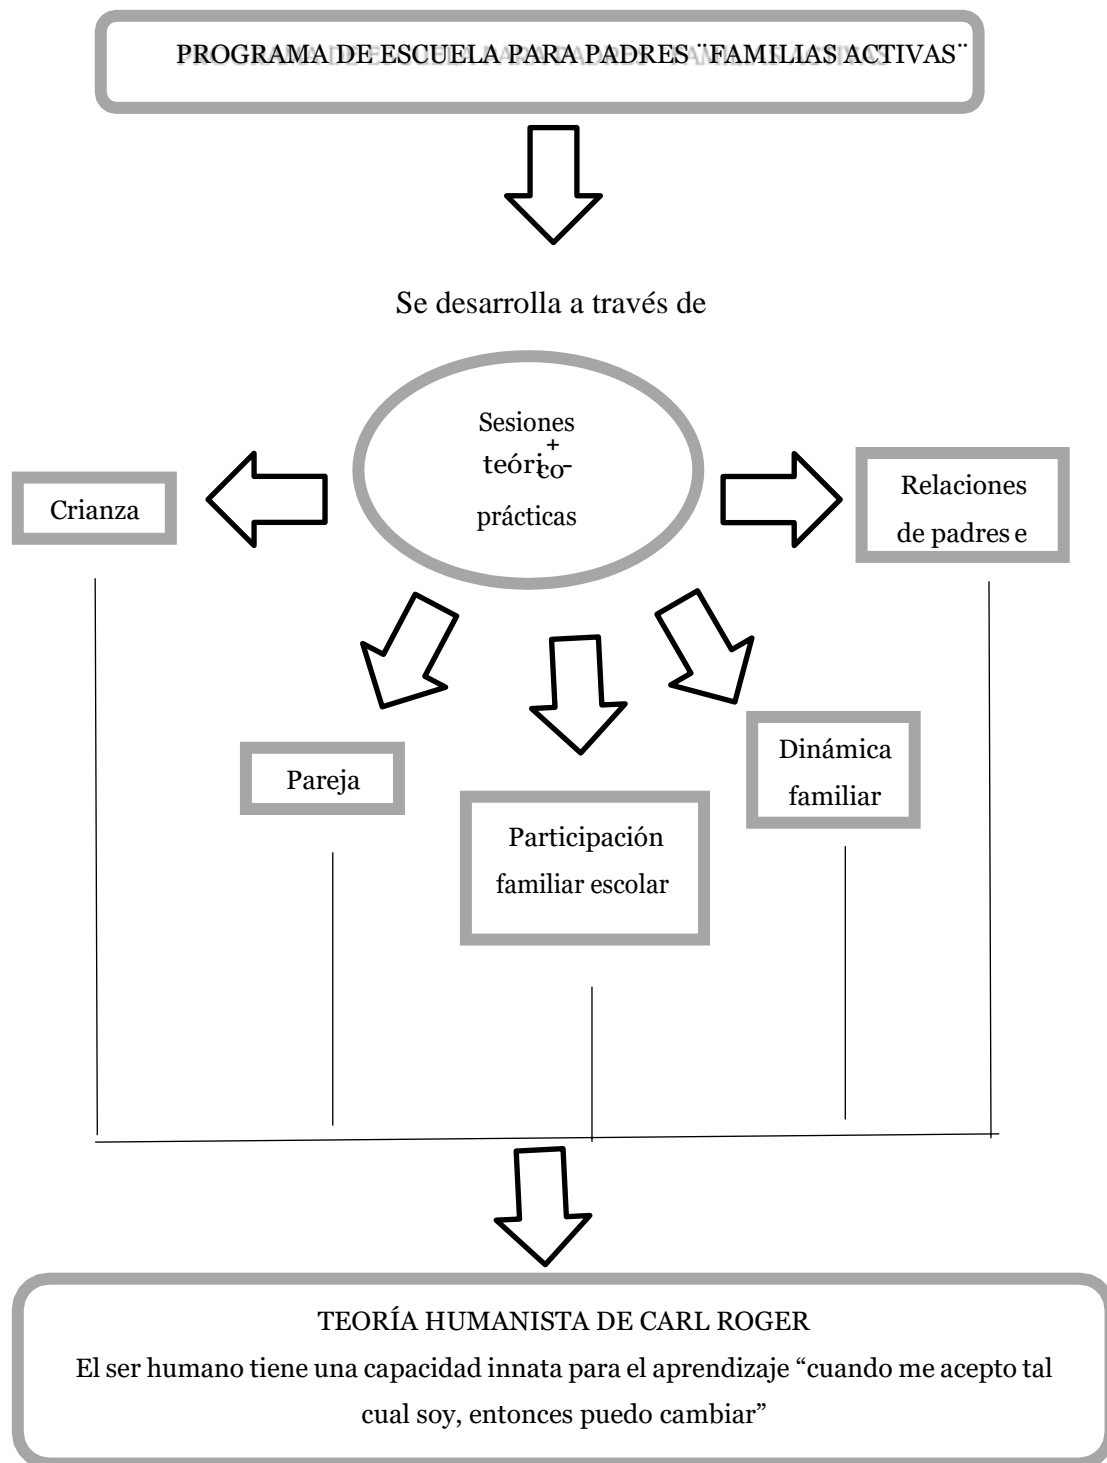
PROGRAMA DE ESCUELA PARA PADRES ¨FAMILIAS ACTIVAS¨

Se desarrolla a través de

Sesiones teórico-prácticas

Crianza

Relaciones de padres e

Pareja

Participación familiar escolar

Dinámica familiar

TEORÍA HUMANISTA DE CARL ROGER

El ser humano tiene una capacidad innata para el aprendizaje “cuando me acepto tal cual soy, entonces puedo cambiar”